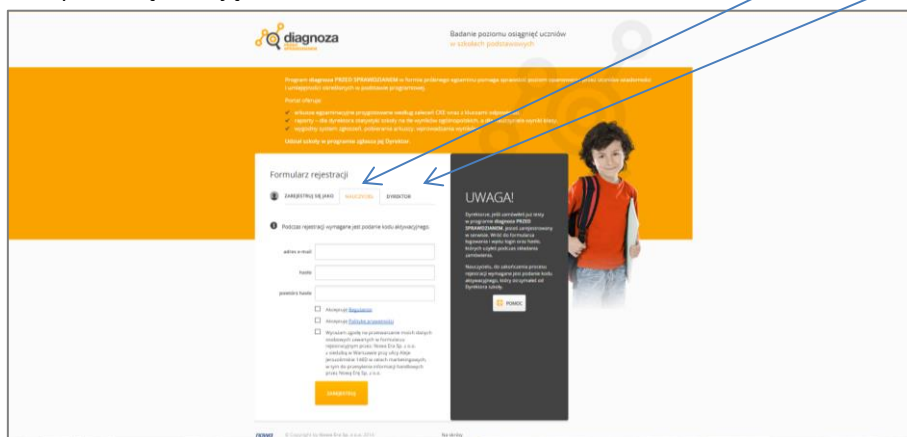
diagnoza

Badanie poziomu osiągnięć uczniów w szkołach podstawowych

Program diagnoza PRZED SPRAWDZIANEM w formie próbnego egzaminu pomoże sprawdzić poziom opanowania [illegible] i umiejętności określonych w podstawie programowej.

Portal oferuje:

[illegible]

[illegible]

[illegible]

Udział szkoły w programie zgłasza jej Dyrektor.

Formularz rejestracji

ZAREJESTRUJ SIĘ JAKO NAUCZYCIEL DYREKTOR

Podczas rejestracji wymagane jest podanie kodu aktywacyjnego.

adres e-mail

hasło

powtórz hasło

Akceptuję Regulamin

Akceptuję Politykę prywatności

Wyrażam zgodę na przetwarzanie moich danych osobowych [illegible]

ZAREJESTRUJ

UWAGA!

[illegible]

POMOC

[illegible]